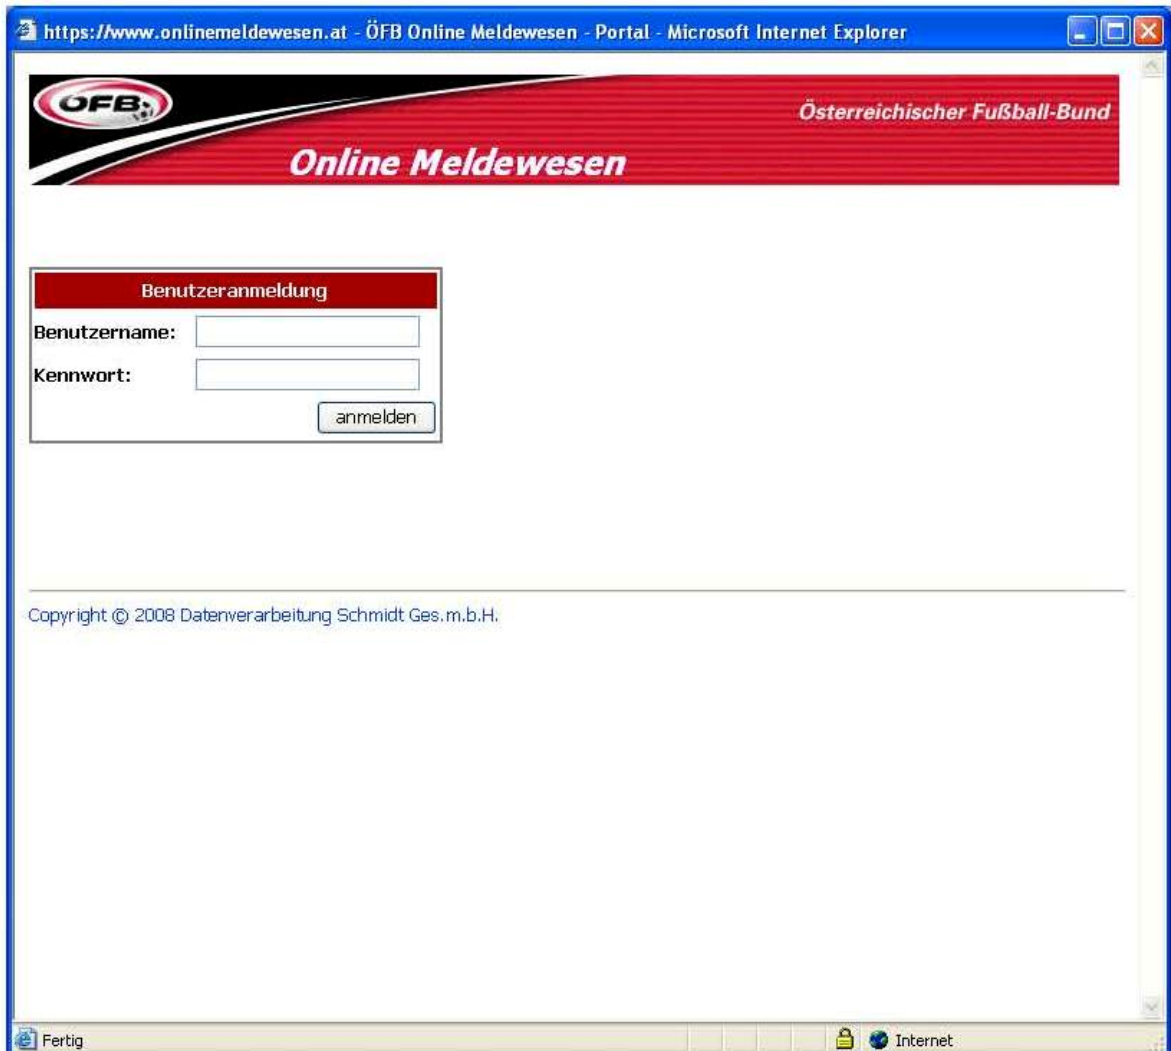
https://www.onlinemeldewesen.at - ÖFB Online Meldewesen - Portal - Microsoft Internet Explorer

ÖFB

Österreichischer Fußball-Bund

Online Meldewesen

Benutzeranmeldung

Benutzername:

Kennwort:

anmelden

Copyright © 2008 Datenverarbeitung Schmidt Ges.m.b.H.

Fertig

Internet